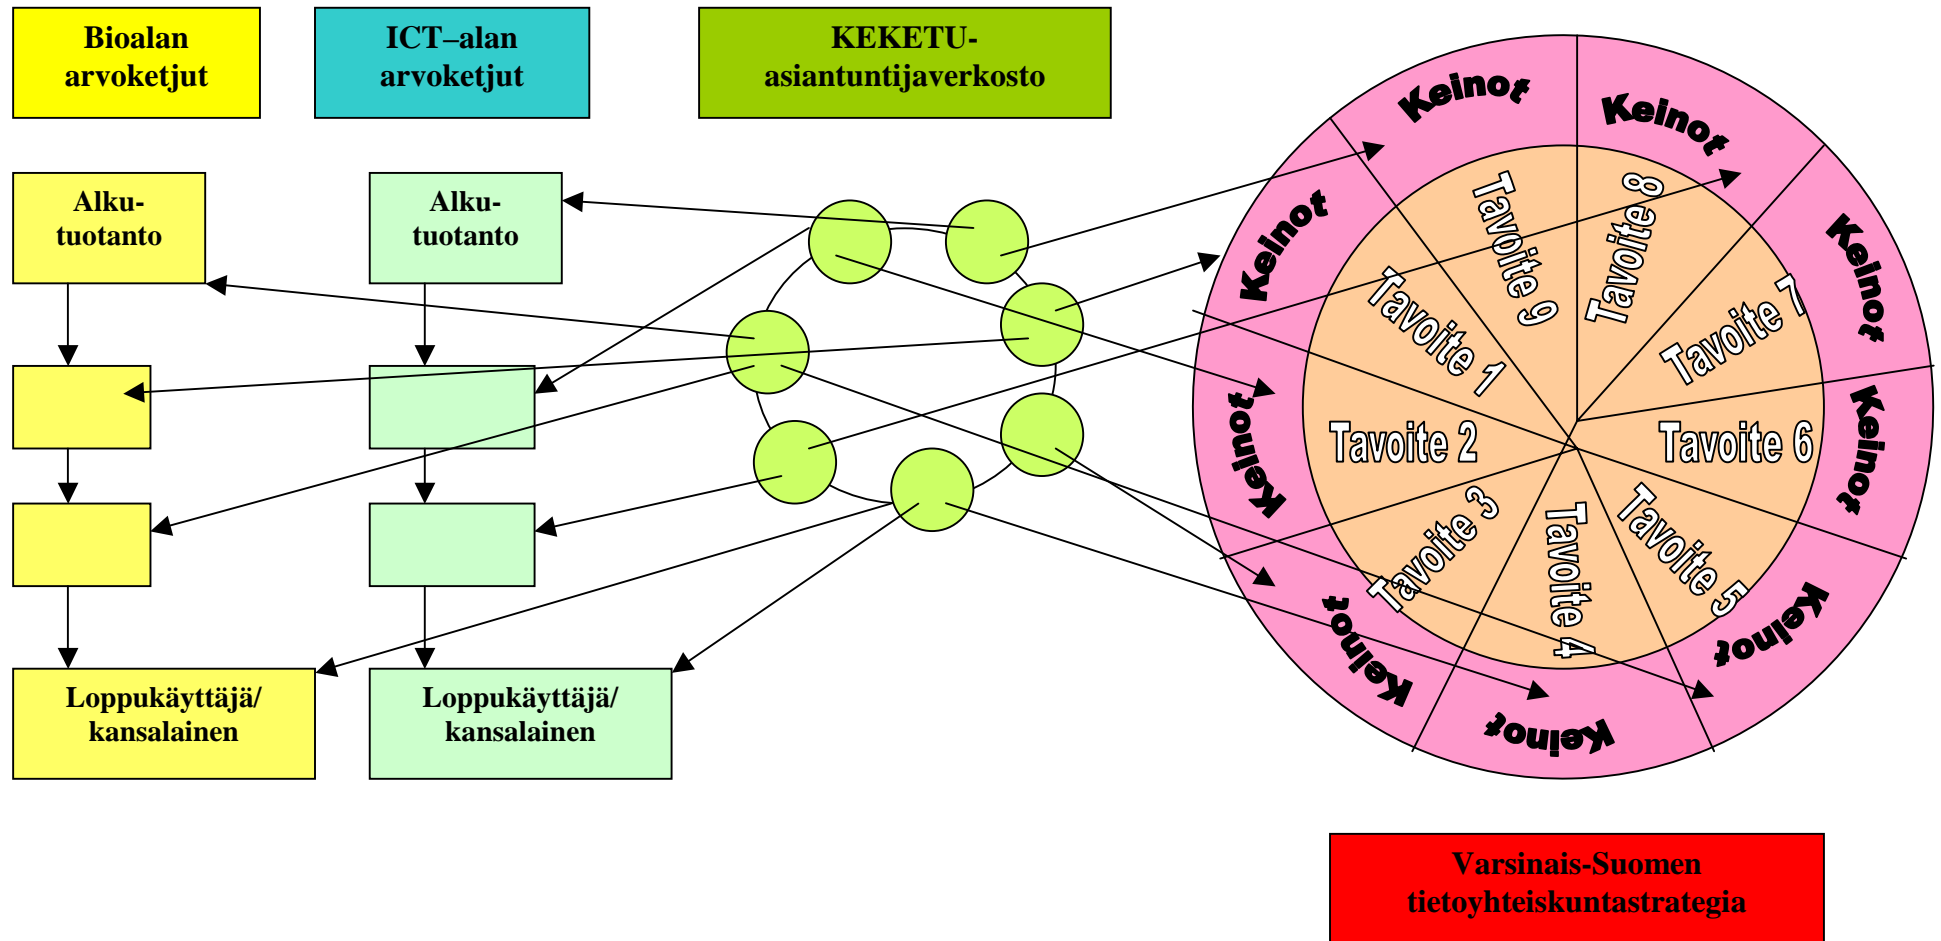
Bioalan arvoketjut

ICT–alan arvoketjut

KEKETU-asiantuntijaverkosto

Alku-tuotanto

Alku-tuotanto

Loppukäyttäjä/ kansalainen

Loppukäyttäjä/ kansalainen

Keinot
Keinot
Keinot
Keinot
Keinot
Keinot
Keinot
Keinot
Keinot

Tavoite 9
Tavoite 8
Tavoite 1
Tavoite 7
Tavoite 2
Tavoite 6
Tavoite 3
Tavoite 4
Tavoite 5

Varsinais-Suomen tietoyhteiskuntastrategia